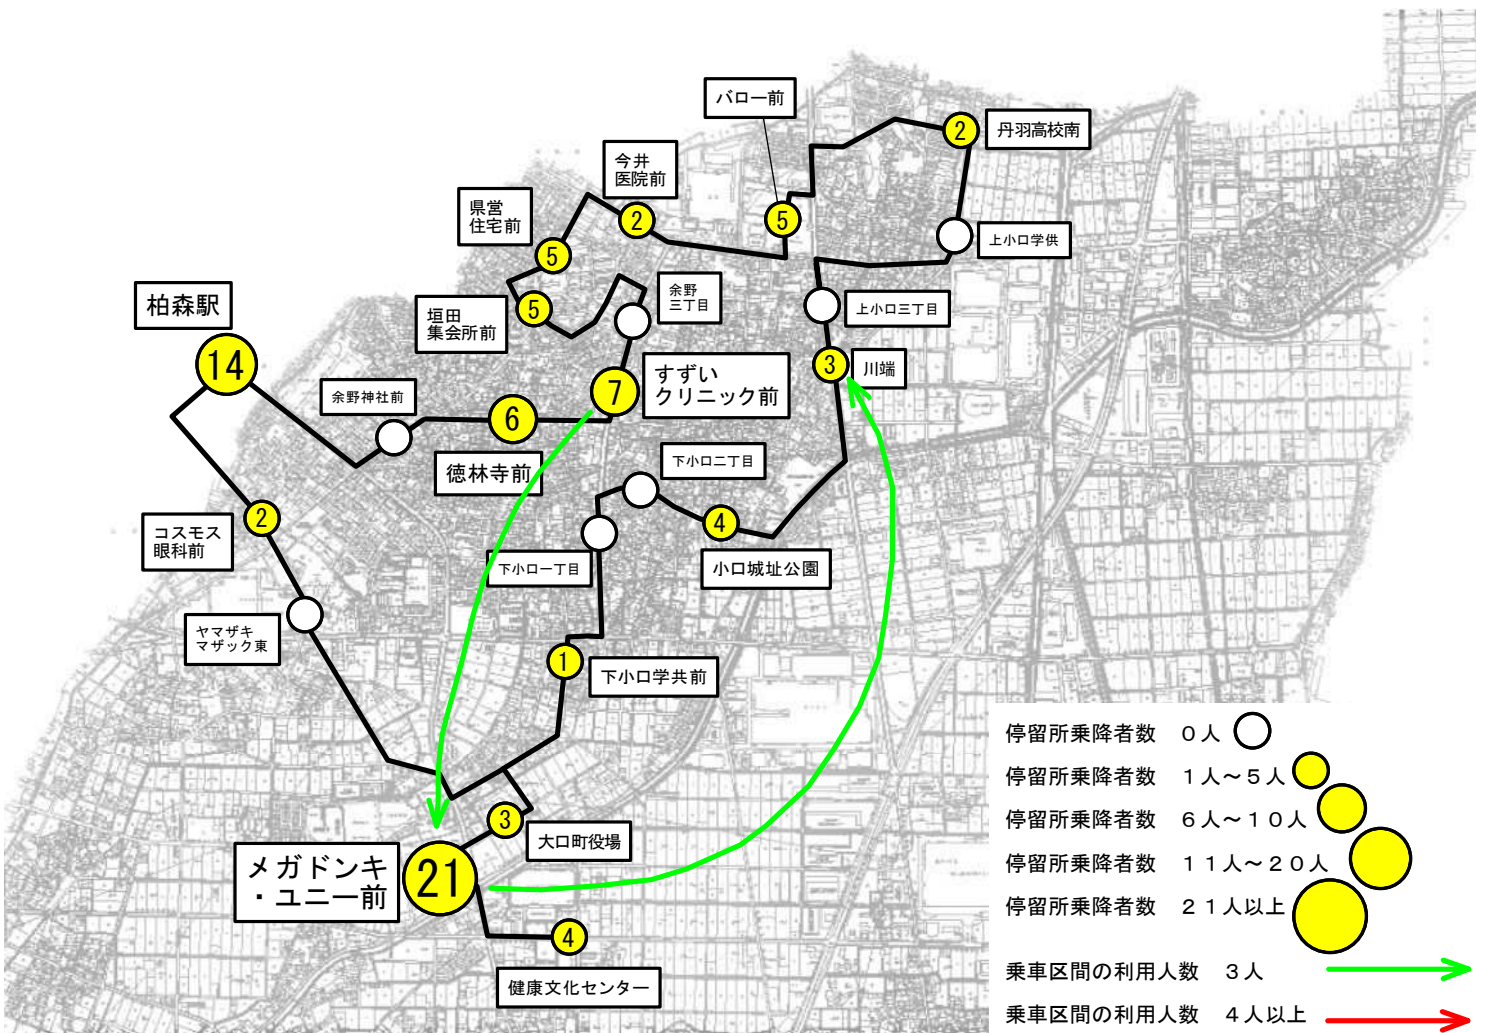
バロー前

丹羽高校南
2

今井
医院前
2

5

県営
住宅前
5

上小口学供

余野
三丁目

上小口三丁目

5

垣田
集会所前

柏森駅

14

3
川端

すずい
クリニック前
7

余野神社前

6

徳林寺前

下小口二丁目

4

2
コスモス
眼科前

下小口一丁目

小口城址公園

ヤマザキ
マザック東

1
下小口学共前

停留所乗降者数　０人
停留所乗降者数　１人～５人
停留所乗降者数　６人～１０人
停留所乗降者数　１１人～２０人
停留所乗降者数　２１人以上

3
大口町役場

メガドンキ
・ユニー前
21

4
健康文化センター

乗車区間の利用人数　３人
乗車区間の利用人数　４人以上